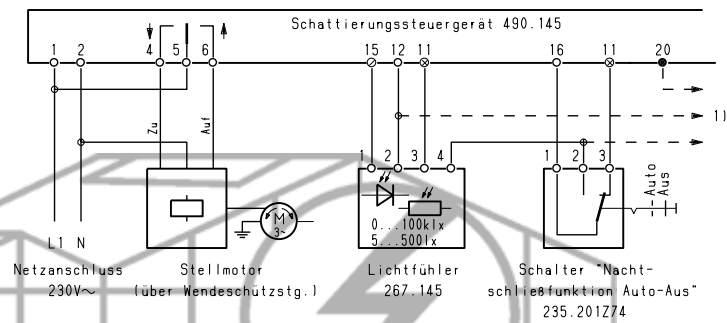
Schattierungssteuergerät 490.145

1 2 4 5 6 15 12 11 16 11 20

1)

Zu Auf

M 3~

1 2 3 4

0...100klx
5...500lx

1 2 3

Auto
Aus

L1 N

Netzanschluss
230V~

Stellmotor
(über Wendeschützstg.)

Lichtfühler
267.145

Schalter "Nachtschließfunktion Auto-Aus"
235.201Z74